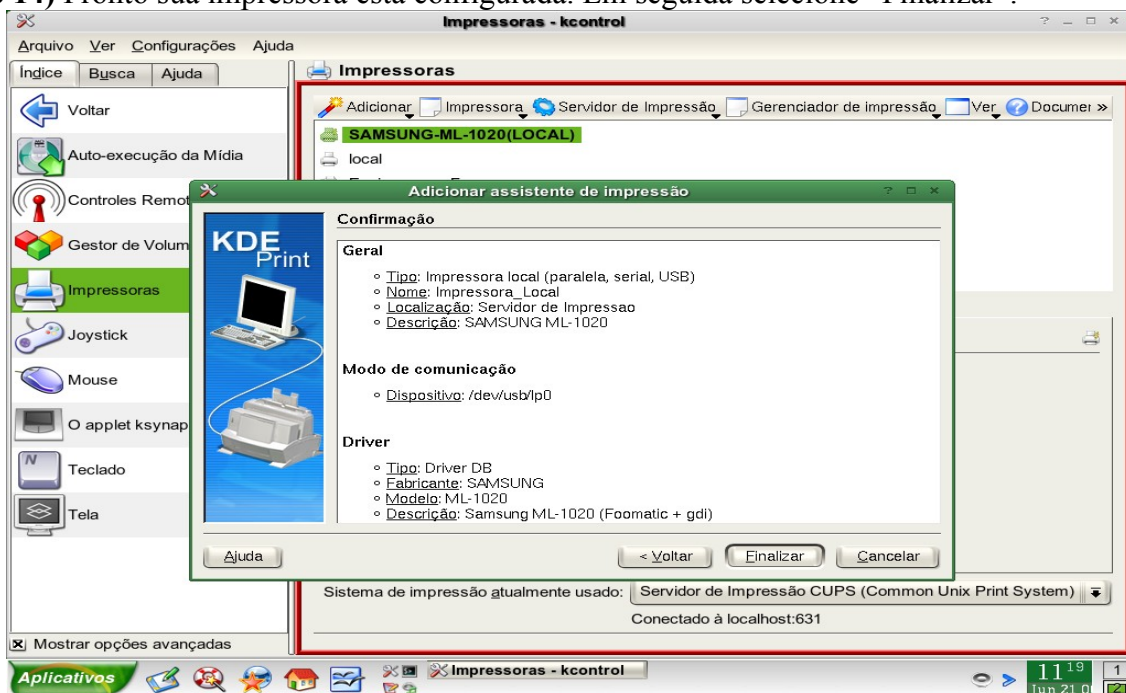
14) Pronto sua impressora está configurada. Em seguida selecione "Finalizar".

Impressoras - kcontrol

Arquivo Ver Configurações Ajuda

Índice Busca Ajuda

Voltar
Auto-execução da Mídia
Controles Remot
Gestor de Volum
Impressoras
Joystick
Mouse
O applet ksynap
Teclado
Tela

Mostrar opções avançadas

Impressoras

Adicionar Impressora Servidor de Impressão Gerenciador de impressão Ver Documer »

SAMSUNG-ML-1020(LOCAL)
local

Adicionar assistente de impressão

KDE Print

Confirmação

Geral
◦ Tipo: Impressora local (paralela, serial, USB)
◦ Nome: Impressora_Local
◦ Localização: Servidor de Impressao
◦ Descrição: SAMSUNG ML-1020

Modo de comunicação
◦ Dispositivo: /dev/usb/lp0

Driver
◦ Tipo: Driver DB
◦ Fabricante: SAMSUNG
◦ Modelo: ML-1020
◦ Descrição: Samsung ML-1020 (Foomatic + gdi)

Ajuda
< Voltar
Finalizar
Cancelar

Sistema de impressão atualmente usado: Servidor de Impressão CUPS (Common Unix Print System)

Conectado à localhost:631

Aplicativos
Impressoras - kcontrol
11 19
Jun 21 0
1